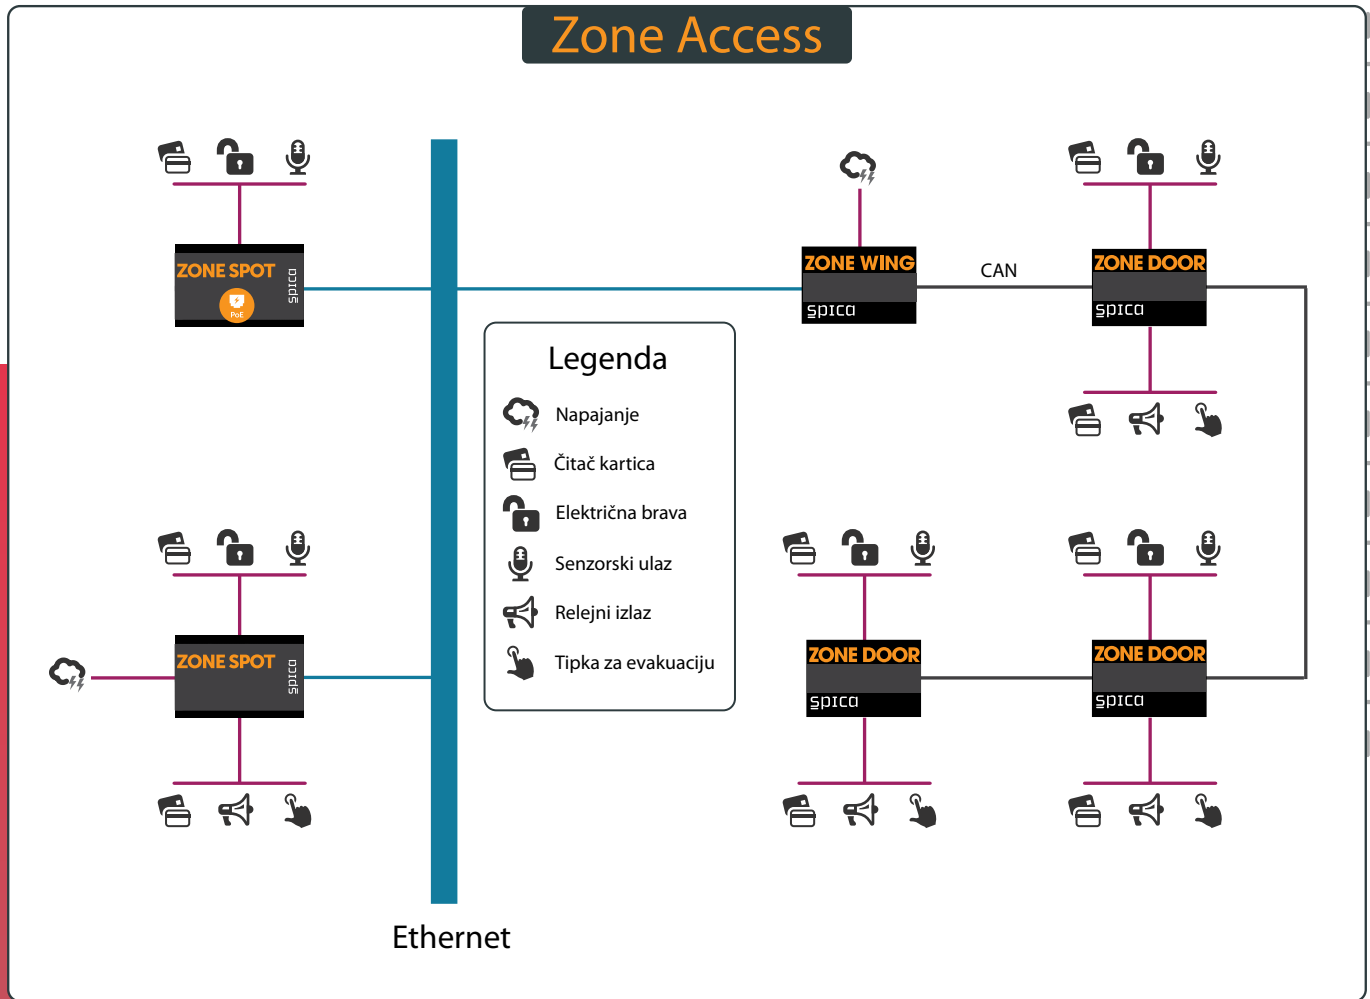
Zone Access

ZONE SPOT
spica
PoE

ZONE WING
spica

CAN

ZONE DOOR
spica

Legenda
Napajanje
Čitač kartica
Električna brava
Senzorski ulaz
Relejni izlaz
Tipka za evakuaciju

ZONE SPOT
spica

ZONE DOOR
spica

ZONE DOOR
spica

Ethernet